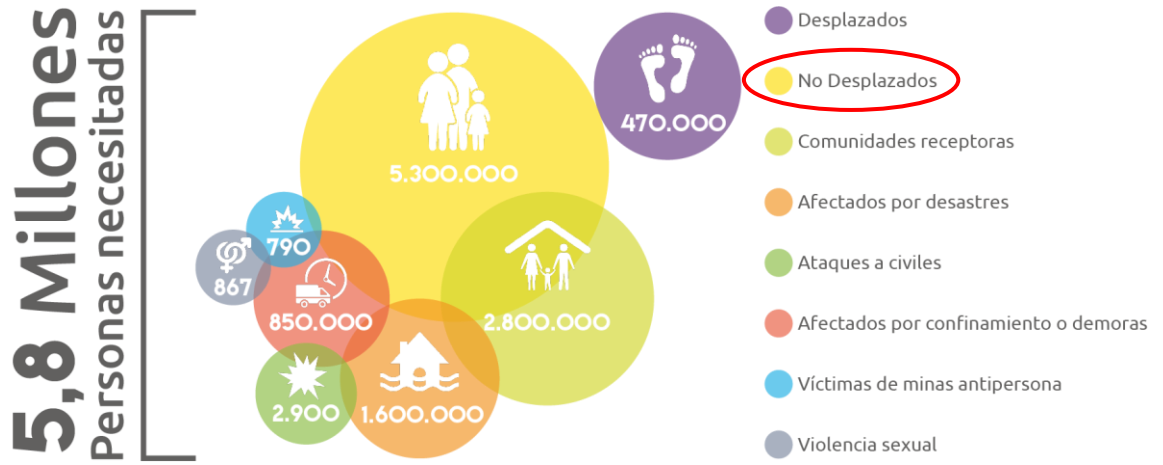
5,8 Millones
Personas necesitadas

470.000
5.300.000
790
867
850.000
2.800.000
2.900
1.600.000

Desplazados
No Desplazados
Comunidades receptoras
Afectados por desastres
Ataques a civiles
Afectados por confinamiento o demoras
Víctimas de minas antipersona
Violencia sexual